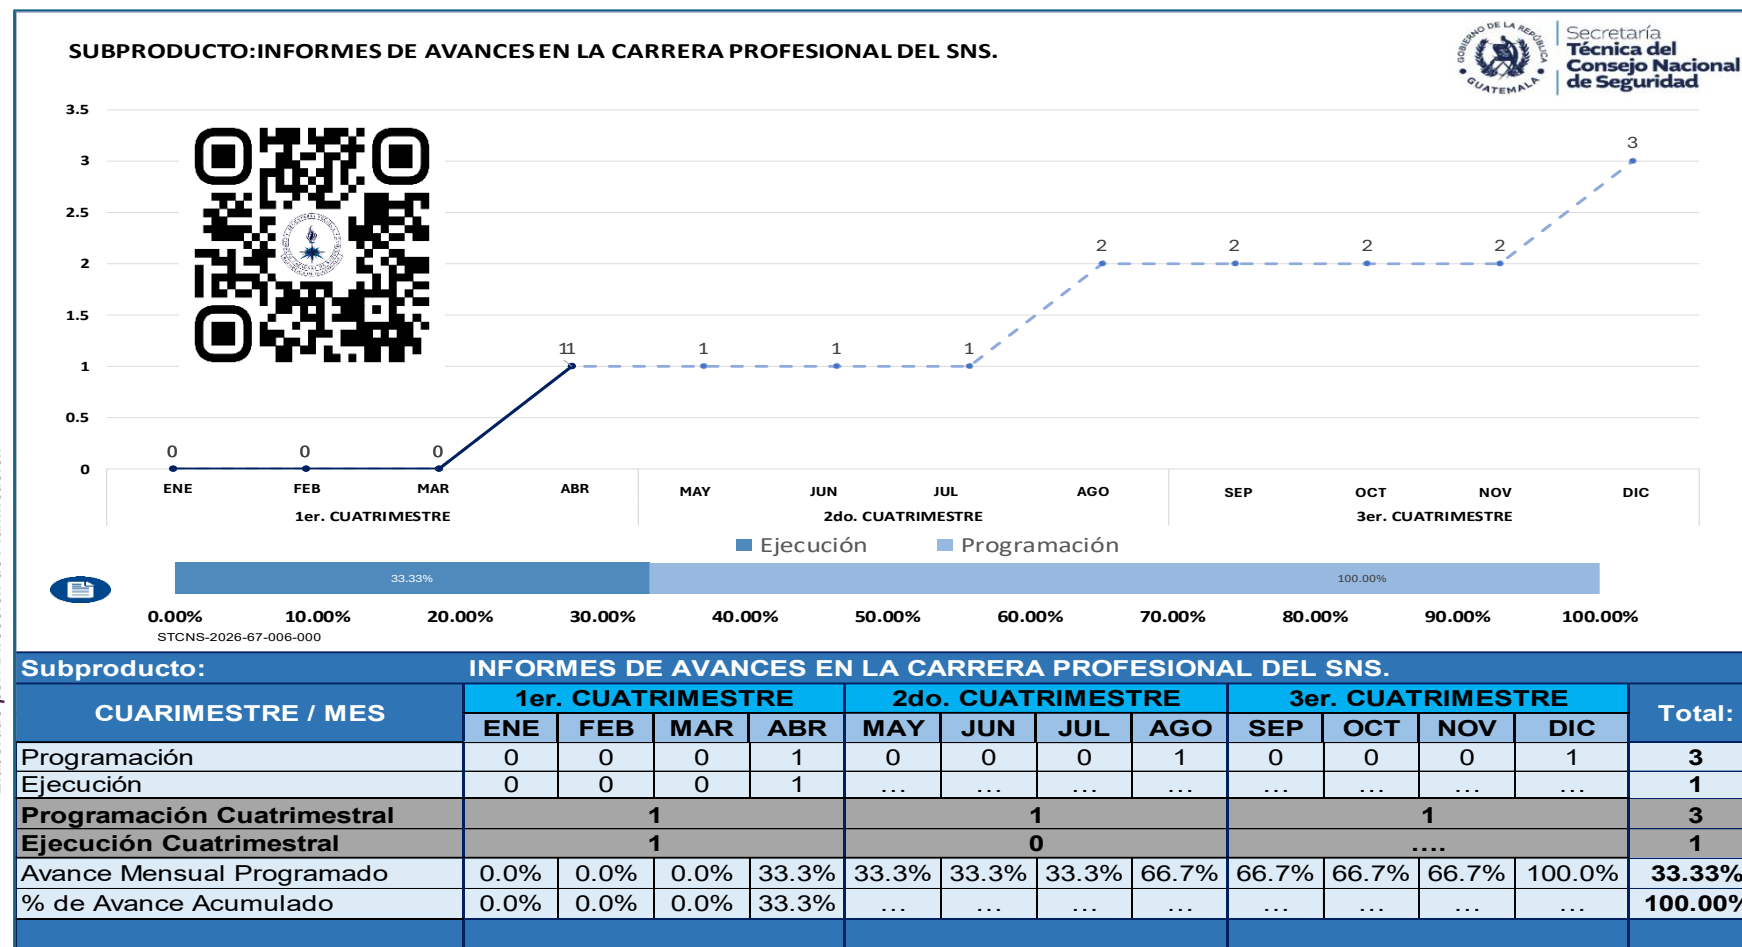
SUBPRODUCTO:INFORMES DE AVANCES EN LA CARRERA PROFESIONAL DEL SNS.

GOBIERNO DE LA REPÚBLICA GUATEMALA
Secretaría Técnica del Consejo Nacional de Seguridad

3.5
3
2.5
2
1.5
1
0.5
0

0 0 0 11 1 1 1 2 2 2 2 3

ENE FEB MAR ABR
1er. CUATRIMESTRE
MAY JUN JUL AGO
2do. CUATRIMESTRE
SEP OCT NOV DIC
3er. CUATRIMESTRE

Ejecución Programación

33.33%
100.00%

0.00% 10.00% 20.00% 30.00% 40.00% 50.00% 60.00% 70.00% 80.00% 90.00% 100.00%

STCNS-2026-67-006-000

| Subproducto: | INFORMES DE AVANCES EN LA CARRERA PROFESIONAL DEL SNS. | | | | | | | | | | | | |
|---|---|---|---|---|---|---|---|---|---|---|---|---|---|
| CUARIMESTRE / MES | 1er. CUATRIMESTRE | | | | 2do. CUATRIMESTRE | | | | 3er. CUATRIMESTRE | | | | Total: |
| | ENE | FEB | MAR | ABR | MAY | JUN | JUL | AGO | SEP | OCT | NOV | DIC | |
| Programación | 0 | 0 | 0 | 1 | 0 | 0 | 0 | 1 | 0 | 0 | 0 | 1 | 3 |
| Ejecución | 0 | 0 | 0 | 1 | ... | ... | ... | ... | ... | ... | ... | ... | 1 |
| Programación Cuatrimestral | 1 | | | | 1 | | | | 1 | | | | 3 |
| Ejecución Cuatrimestral | 1 | | | | 0 | | | | .... | | | | 1 |
| Avance Mensual Programado | 0.0% | 0.0% | 0.0% | 33.3% | 33.3% | 33.3% | 33.3% | 66.7% | 66.7% | 66.7% | 66.7% | 100.0% | 33.33% |
| % de Avance Acumulado | 0.0% | 0.0% | 0.0% | 33.3% | ... | ... | ... | ... | ... | ... | ... | ... | 100.00% |